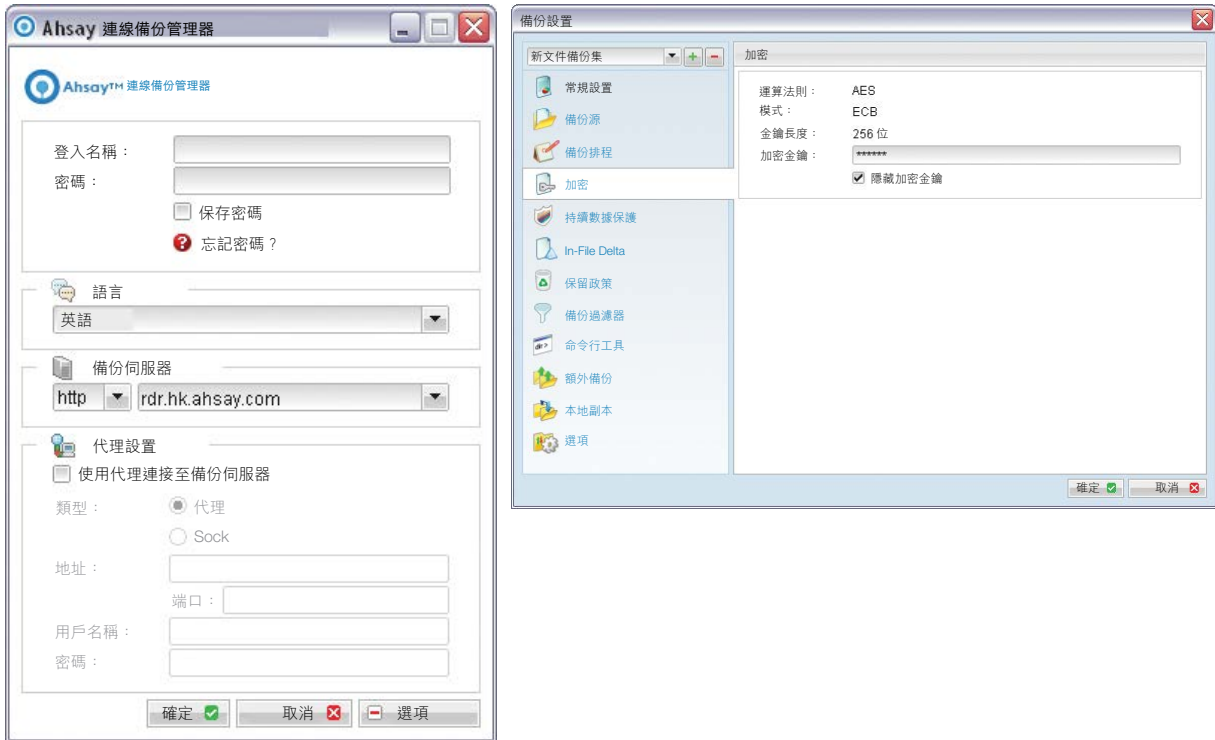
Ahsay 連線備份管理器

Ahsay™ 連線備份管理器

登入名稱：
密碼：
保存密碼
忘記密碼？

語言
英語

備份伺服器
http
rdr.hk.ahsay.com

代理設置
使用代理連接至備份伺服器
類型：
代理
Sock
地址：
端口：
用戶名稱：
密碼：

確定
取消
選項

備份設置

新文件備份集
常規設置
備份源
備份排程
加密
持續數據保護
In-File Delta
保留政策
備份過濾器
命令行工具
額外備份
本地副本
選項

加密
運算法則： AES
模式： ECB
金鑰長度： 256 位
加密金鑰： ******
隱藏加密金鑰

確定
取消